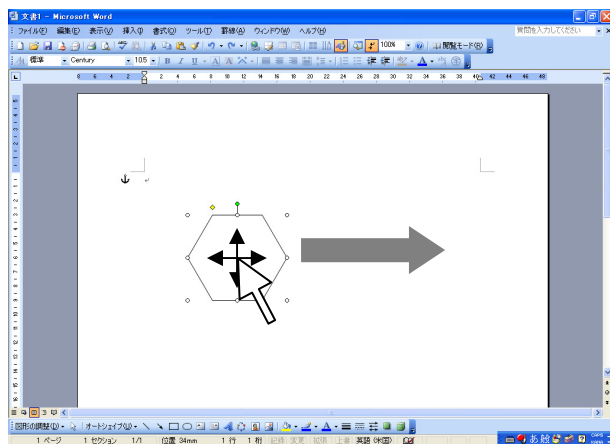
文書1 - Microsoft Word

ファイル(F) 編集(E) 表示(V) 挿入(I) 書式(O) ツール(T) 罫線(A) ウィンドウ(W) ヘルプ(H)

質問を入力してください

100%

閲覧モード(R)

標準

Century

10.5

B I U A

8 6 4 2 2 4 6 8 10 12 14 16 18 20 22 24 26 28 30 32 34 36 38 40 42 44 46 48

図形の調整(D) オートシェイプ(U)

1 ページ 1 セクション 1/1 位置 34mm 1 行 1 桁 記録 変更 拡張 上書 英語 (米国)